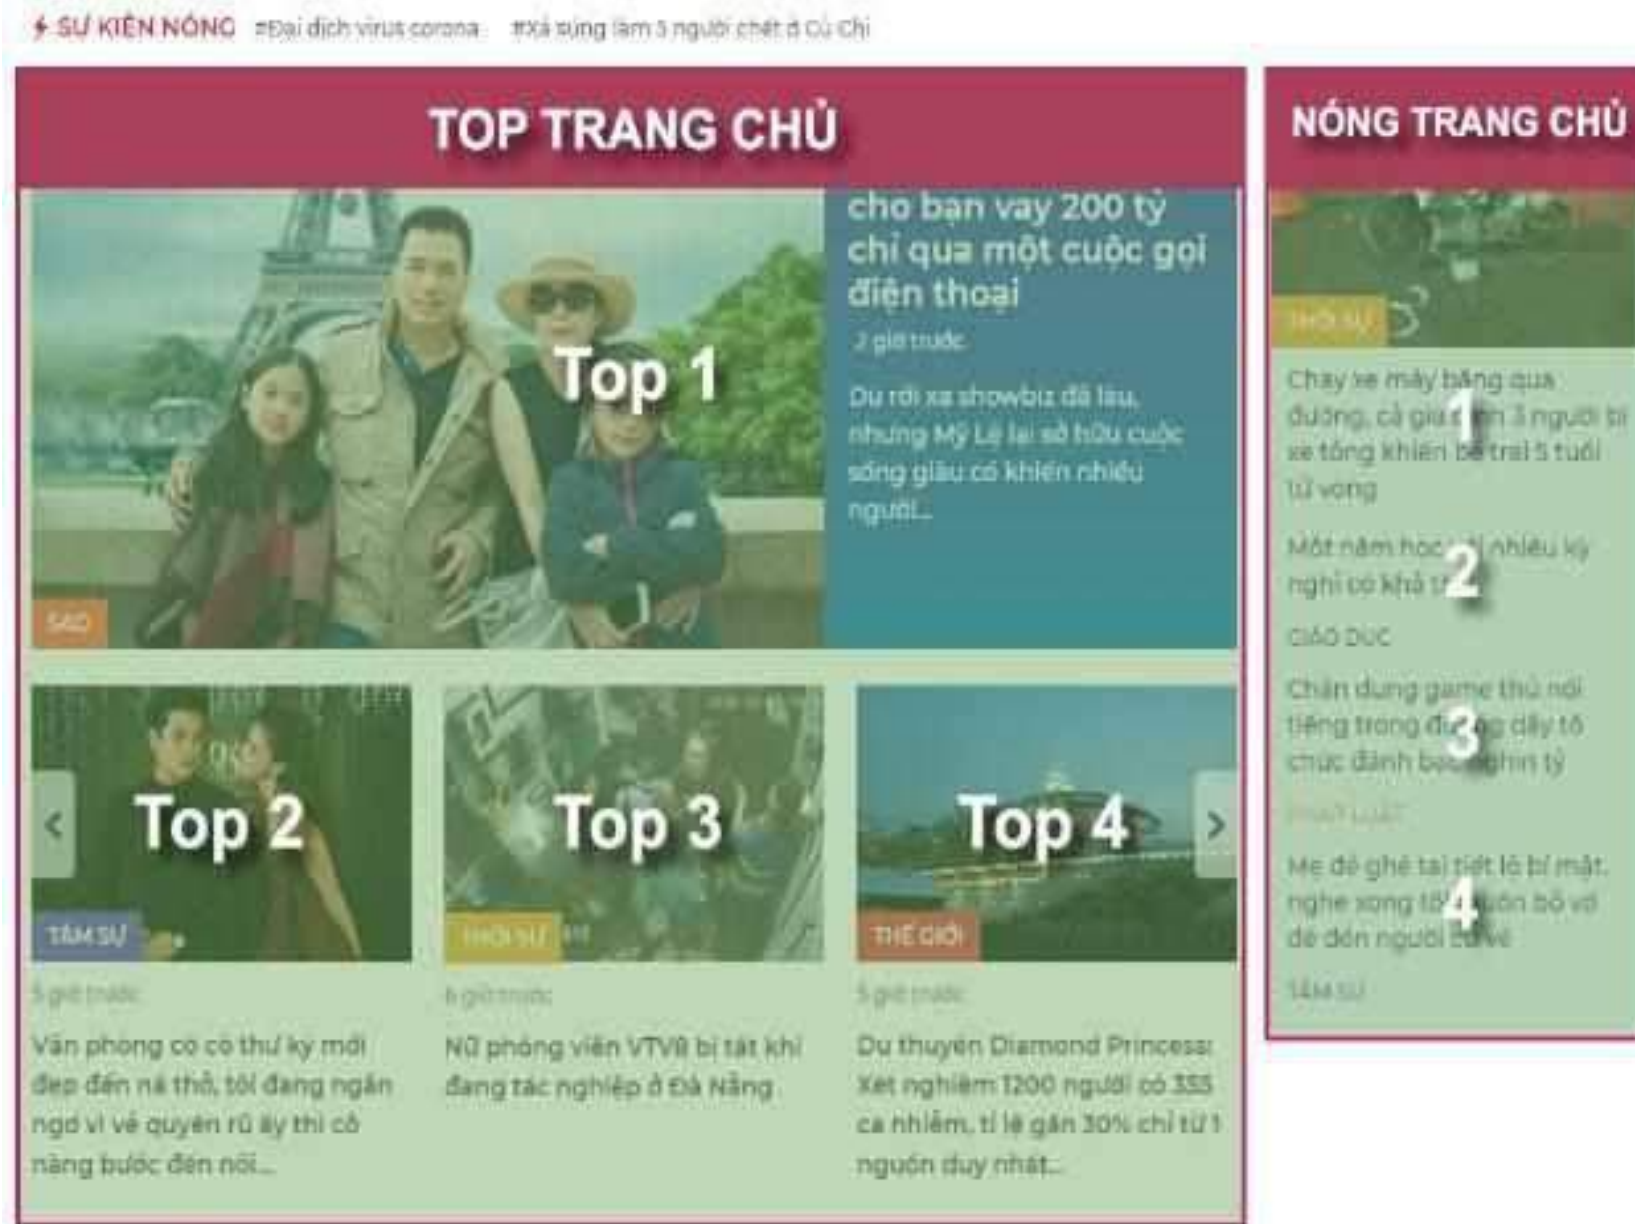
SỰ KIỆN NÓNG #Đại dịch virus corona #Xả súng làm 5 người chết ở Củ Chi

TOP TRANG CHỦ

cho bạn vay 200 tỷ chỉ qua một cuộc gọi điện thoại

2 giờ trước

Dù rời xa showbiz đã lâu, nhưng Mỹ Lệ lại sở hữu cuộc sống giàu có khiến nhiều người...

Top 1

SAO

Top 2

TÂM SỰ

5 giờ trước

Văn phòng có cô thư ký mới đẹp đến nã thở, tôi đang ngăn ngừ vì vẻ quyến rũ ấy thì cô nàng bước đến nói...

Top 3

THỜI SỰ

6 giờ trước

Nữ phóng viên VTV8 bị tát khi đang tác nghiệp ở Đà Nẵng

Top 4

THẾ GIỚI

5 giờ trước

Du thuyền Diamond Princess: Xét nghiệm 1200 người có 355 ca nhiễm, tỉ lệ gần 30% chỉ từ 1 nguồn duy nhất...

NÓNG TRANG CHỦ

THỜI SỰ

Chạy xe máy băng qua đường, cả gia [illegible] 3 người bị xe tông khiến bé trai 5 tuổi tử vong

1

Một năm học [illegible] nhiều kỳ nghỉ có khả t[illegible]

2

GIÁO DỤC

Chân dung game thủ nổi tiếng trong đ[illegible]g dây tổ chức đánh bạc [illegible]hìn tỷ

3

PHÁP LUẬT

Mẹ đẻ ghé tai tiết lộ bí mật, nghe xong tôi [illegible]uốn bỏ về để đón người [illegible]

4

TÂM SỰ